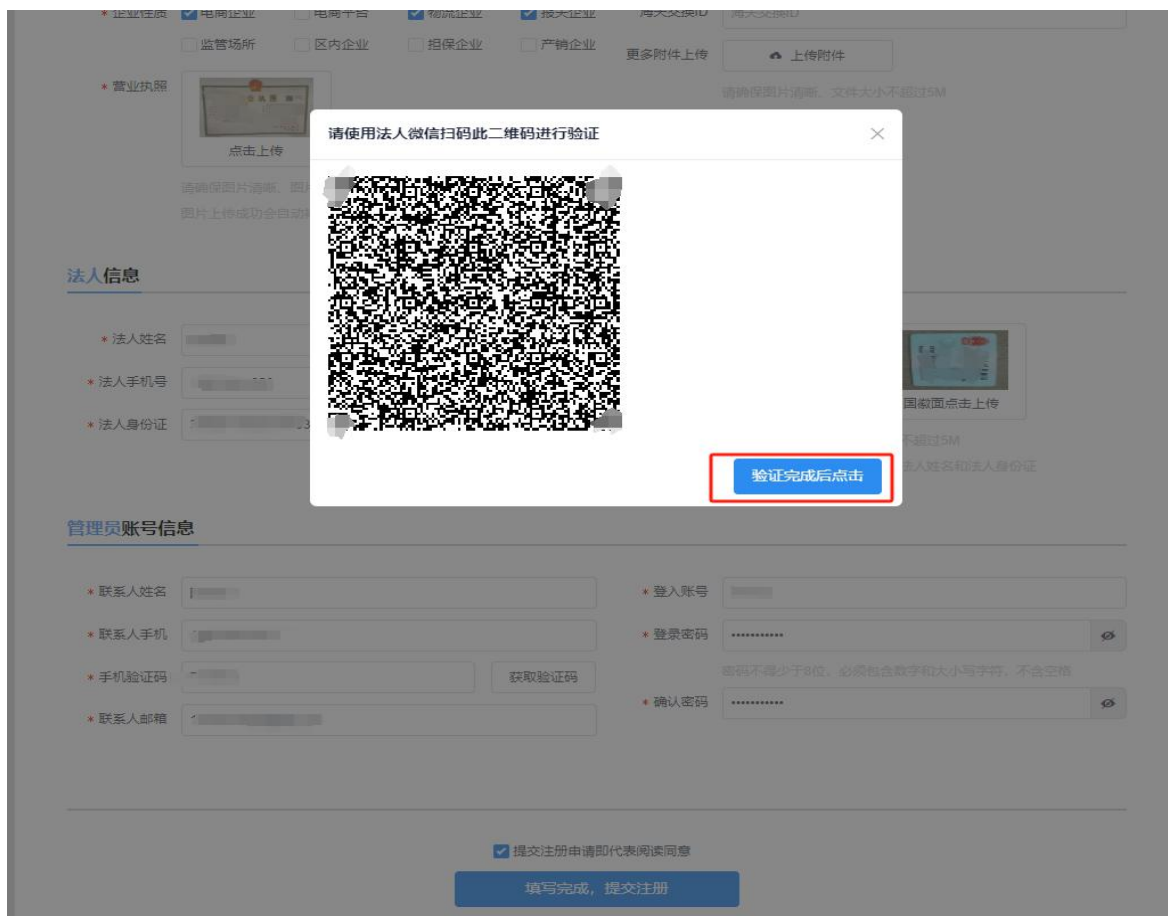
* 企业性质 电商企业 电商平台 物流企业 报关企业 海关交换ID 海关交换ID
监管场所 区内企业 担保企业 产销企业 更多附件上传 上传附件
* 营业执照 点击上传
请确保图片清晰，文件大小不超过5M
请确保图片清晰，图
图片上传成功会自动

请使用法人微信扫码此二维码进行验证 ×

验证完成后点击

法人信息
* 法人姓名
* 法人手机号
* 法人身份证
国徽面点击上传
不超过5M
法人姓名和法人身份证

管理员账号信息
* 联系人姓名
* 登入账号
* 联系人手机
* 登录密码 ••••••••••••
* 手机验证码
获取验证码
密码不得少于8位，必须包含数字和大小写字符，不含空格
* 确认密码 ••••••••••••
* 联系人邮箱

提交注册申请即代表阅读同意
填写完成，提交注册